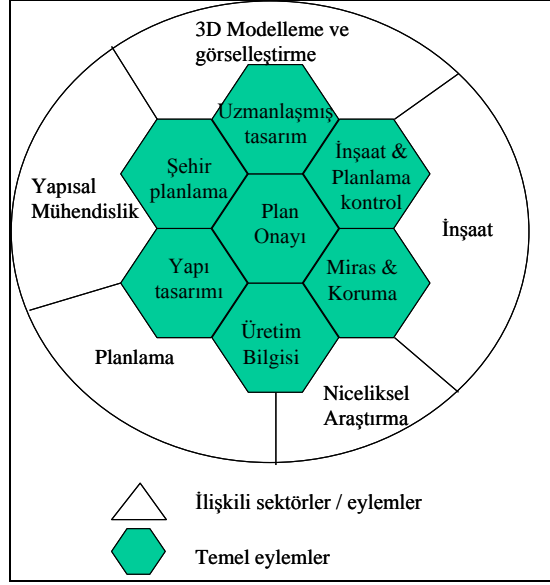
3D Modelleme ve görselleştirme

Yapısal Mühendislik

İnşaat

Planlama

Niceliksel Araştırma

Uzmanlaşmış tasarım

Şehir planlama

İnşaat & Planlama kontrol

Plan Onayı

Yapı tasarımı

Miras & Koruma

Üretim Bilgisi

İlişkili sektörler / eylemler

Temel eylemler